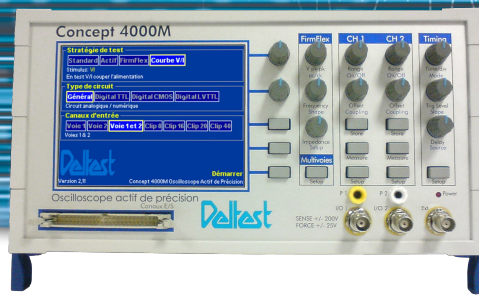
Concept 4000M

Stratégie de test
Standard Actif FirmFlex Courbe V/I
Stimulus: VI
En test V/I couper l'alimentation

Type de circuit
Général Digital TTL Digital CMOS Digital LVTTL
Circuit analogique / numérique

Canaux d'entrée
Voie 1 Voie 2 Voie 1 et 2 Clip 8 Clip 16 Clip 20 Clip 40
Voies 1 & 2

Deltest

Démarrer
Version 2,11 Concept 4000M Oscilloscope Actif de Précision

FirmFlex
CH 1
CH 2
Timing
Frequency Slope
Impedance Select
Offset Coupling
Store
Measure
Setup
Multivoies
Setup
Delay Select

Oscilloscope actif de précision
Canaux E/S

Deltest

P 1
P 2
I/O 1
I/O 2
TM
Power
SENSE +/- 200V
FORCE +/- 25V